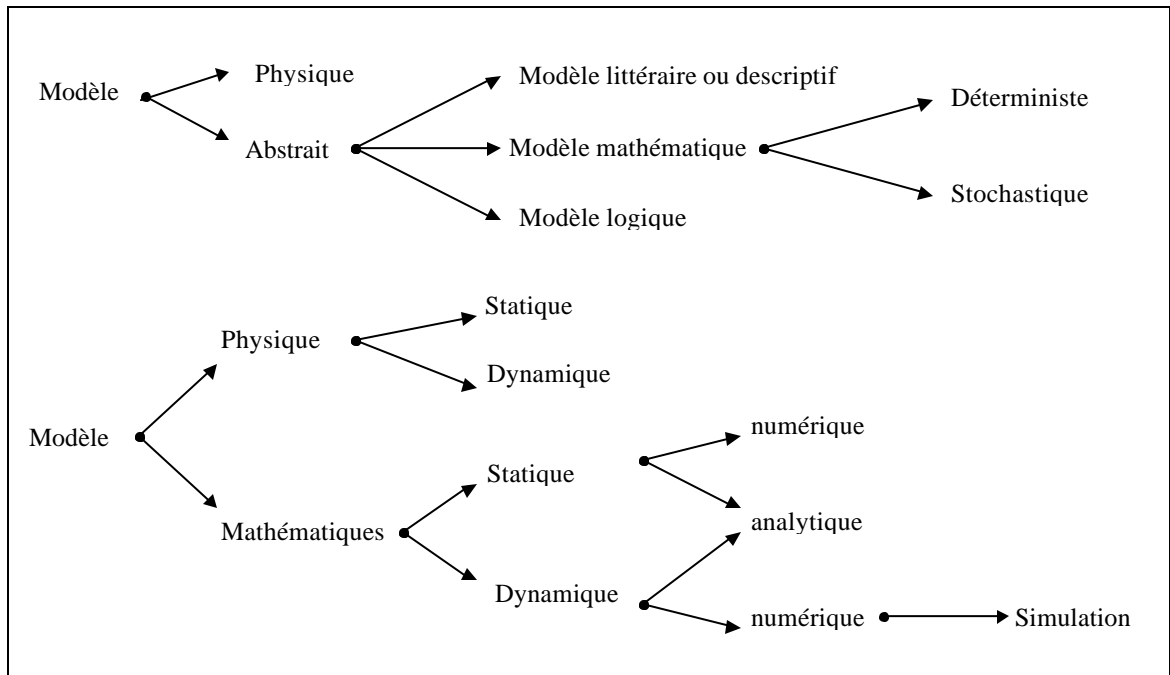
Modèle
Physique
Abstrait
Modèle littéraire ou descriptif
Modèle mathématique
Modèle logique
Déterministe
Stochastique

Modèle
Physique
Statique
Dynamique
Mathématiques
Statique
Dynamique
numérique
analytique
numérique
Simulation